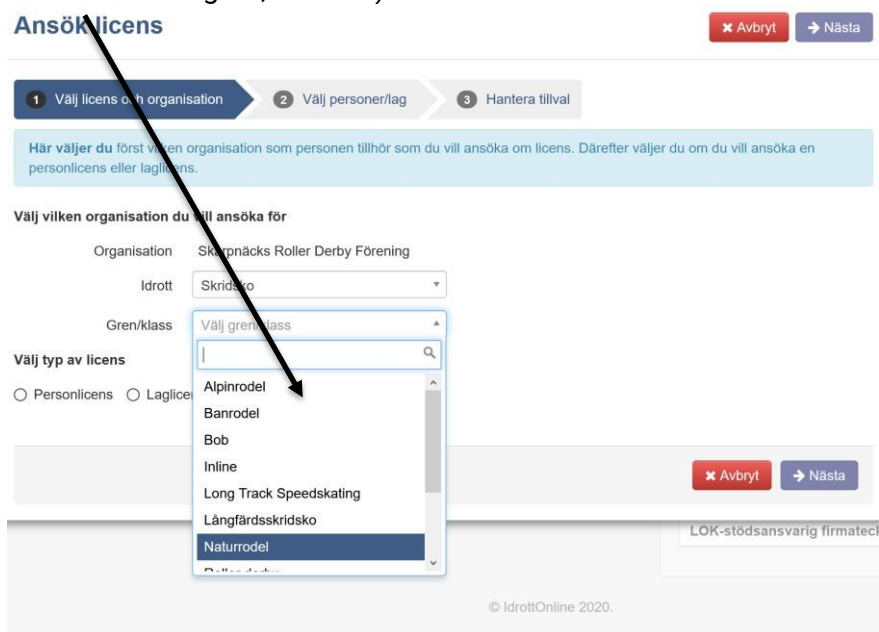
Ansök licens

✖ Avbryt → Nästa

1 Välj licens och organisation 2 Välj personer/lag 3 Hantera tillval

Här väljer du först vilken organisation som personen tillhör som du vill ansöka om licens. Därefter väljer du om du vill ansöka en personlicens eller laglicens.

Välj vilken organisation du vill ansöka för

Organisation Skarpnäcks Roller Derby Förening

Idrott Skridsko

Gren/klass Välj gren/klass

Välj typ av licens

○ Personlicens ○ Laglicens

Alpinrodel
Banrodel
Bob
Inline
Long Track Speedskating
Långfärdsskridsko
Naturrodel
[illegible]

✖ Avbryt → Nästa

LOK-stödsansvarig firmatec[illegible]

© IdrottOnline 2020.